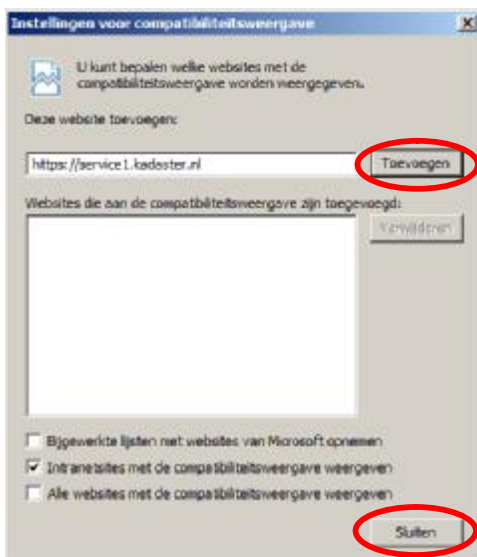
Instellingen voor compatibiliteitsweergave

X

U kunt bepalen welke websites met de compatibiliteitsweergave worden weergegeven.

Deze website toevoegen:

https://service1.kadaster.nl

Toevoegen

Websites die aan de compatibiliteitsweergave zijn toegevoegd:

Verwijderen

Bijgewerkte lijsten met websites van Microsoft opnemen

Intranetsites met de compatibiliteitsweergave weergeven

Alle websites met de compatibiliteitsweergave weergeven

Sluiten